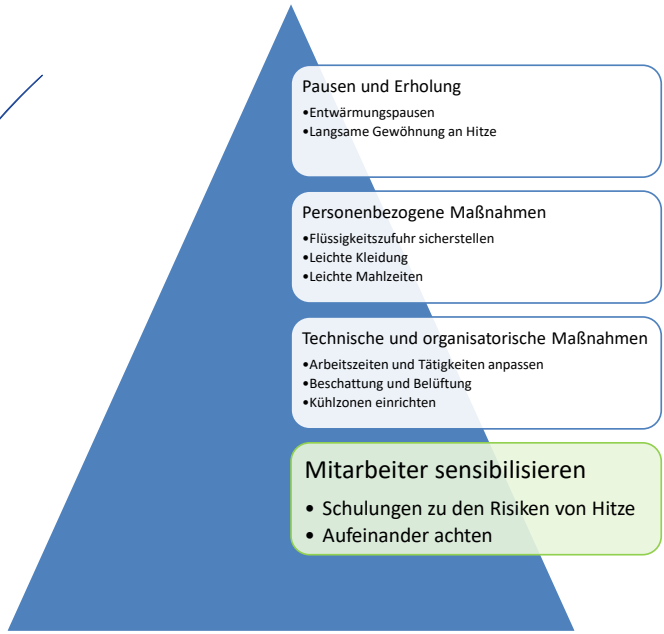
Pausen und Erholung
•Entwärmungspausen
•Langsame Gewöhnung an Hitze

Personenbezogene Maßnahmen
•Flüssigkeitszufuhr sicherstellen
•Leichte Kleidung
•Leichte Mahlzeiten

Technische und organisatorische Maßnahmen
•Arbeitszeiten und Tätigkeiten anpassen
•Beschattung und Belüftung
•Kühlzonen einrichten

Mitarbeiter sensibilisieren
• Schulungen zu den Risiken von Hitze
• Aufeinander achten